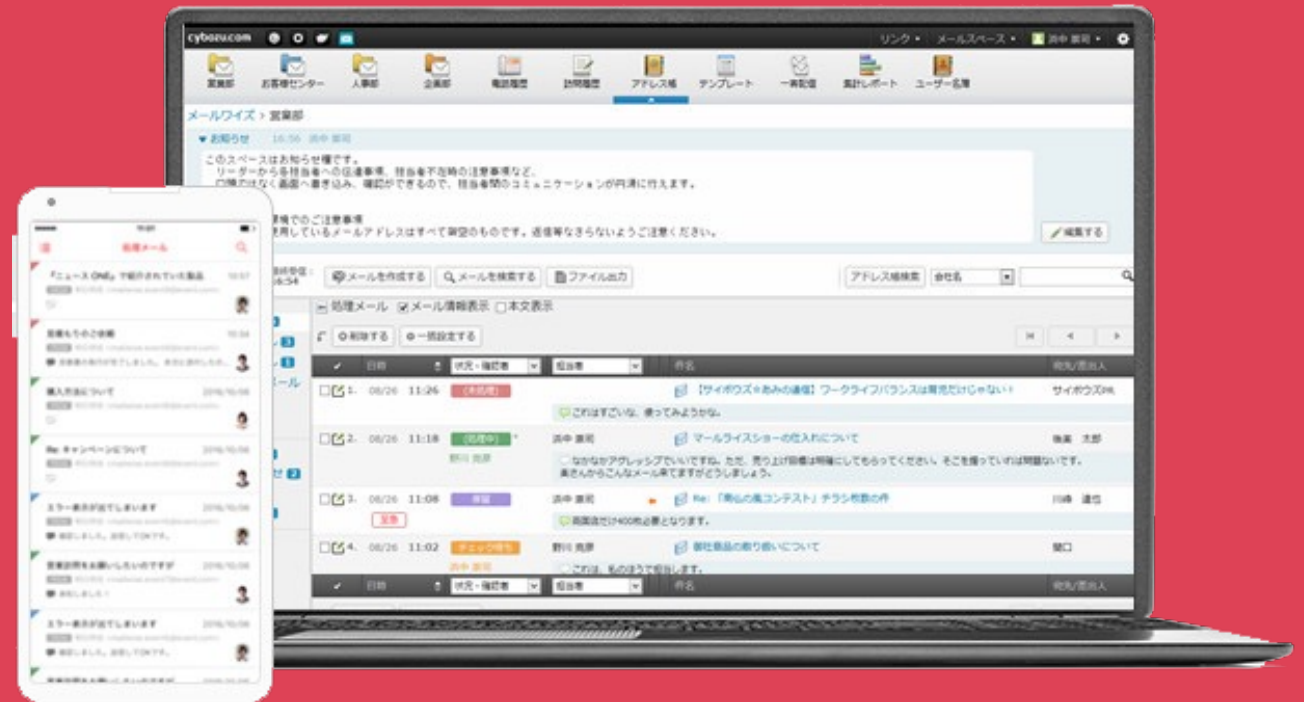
cybozu.com

リンク ▾ メールスペース ▾ 浜中 康司 ▾

営業部 お客様センター 人事部 企画部 電話履歴 訪問履歴 アドレス帳 テンプレート 一斉配信 集計レポート ユーザー名簿

メールワイズ > 営業部

▼ お知らせ 16:56 浜中 康司

このスペースはお知らせ欄です。
リーダーから各担当者への伝達事項、担当者不在時の注意事項など、
口頭ではなく画面へ書き込み、確認ができるので、担当者間のコミュニケーションが円滑に行えます。

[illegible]環境でのご注意事項
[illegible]使用しているメールアドレスはすべて架空のものです。返信等なさらないようご注意ください。

編集する

メールを作成する メールを検索する ファイル出力 アドレス帳検索 会社名

処理メール メール情報表示 本文表示

削除する 一括設定する

| | 日時 | 状況・種類者 | 担当者 | 件名 | 宛先/差出人 |
|---|---|---|---|---|---|
| 1. | 08/26 11:26 | (未処理) | | 【サイボウズ＠あみの通信】ワークライフバランスは育児だけじゃない！ | サイボウズ㈱ |
| | | | | これはすごいな、使ってみようかな。 | |
| 2. | 08/26 11:18 | (処理中) 野川 克則 | 浜中 康司 | マールライスショーの仕入れについて | 後藤 太郎 |
| | | | | なかなかアグレッシブでいいですね。ただ、売り上げ目標は明確にしてもらってください。そこを握っていれば問題ないです。黒さんからこんなメール来てますがどうしましょう。 | |
| 3. | 08/26 11:08 | 保留 至急 | 浜中 康司 | Re: 「胃山の風コンテスト」チラシ枚数の件 | 川崎 達也 |
| | | | | 両面設だけ400枚必要となります。 | |
| 4. | 08/26 11:02 | チェック待ち 浜中 康司 | 野川 克則 | 御社商品の取り扱いについて | 関口 |
| | | | | これは、私のほうで担当します。 | |
| | 日時 | 状況・種類者 | 担当者 | 件名 | 宛先/差出人 |

処理メール

『ニュース ONE』で紹介されていた商品 10:57
見積もりのご依頼 10:54
購入方法について 2016/10/06
Re: キャンペーンについて 2016/10/06
エラー表示が出てしまいます 2016/10/06
営業訪問をお願いしたいのですが 2016/10/06
エラー表示が出てしまいます 2016/10/06